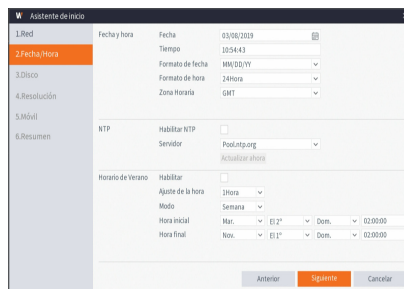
W Asistente de inicio

1.Red
2.Fecha/Hora
3.Disco
4.Resolución
5.Móvil
6.Resumen

Fecha y hora
Fecha 03/08/2019
Tiempo 10:54:43
Formato de fecha MM/DD/YY
Formato de hora 24Hora
Zona Horaria GMT

NTP
Habilitar NTP
Servidor Pool.ntp.org
Actualizar ahora

Horario de Verano
Habilitar
Ajuste de la hora 1Hora
Modo Semana
Hora inicial Mar. El 2° Dom. 02:00:00
Hora final Nov. El 1° Dom. 02:00:00

Anterior Siguiente Cancelar